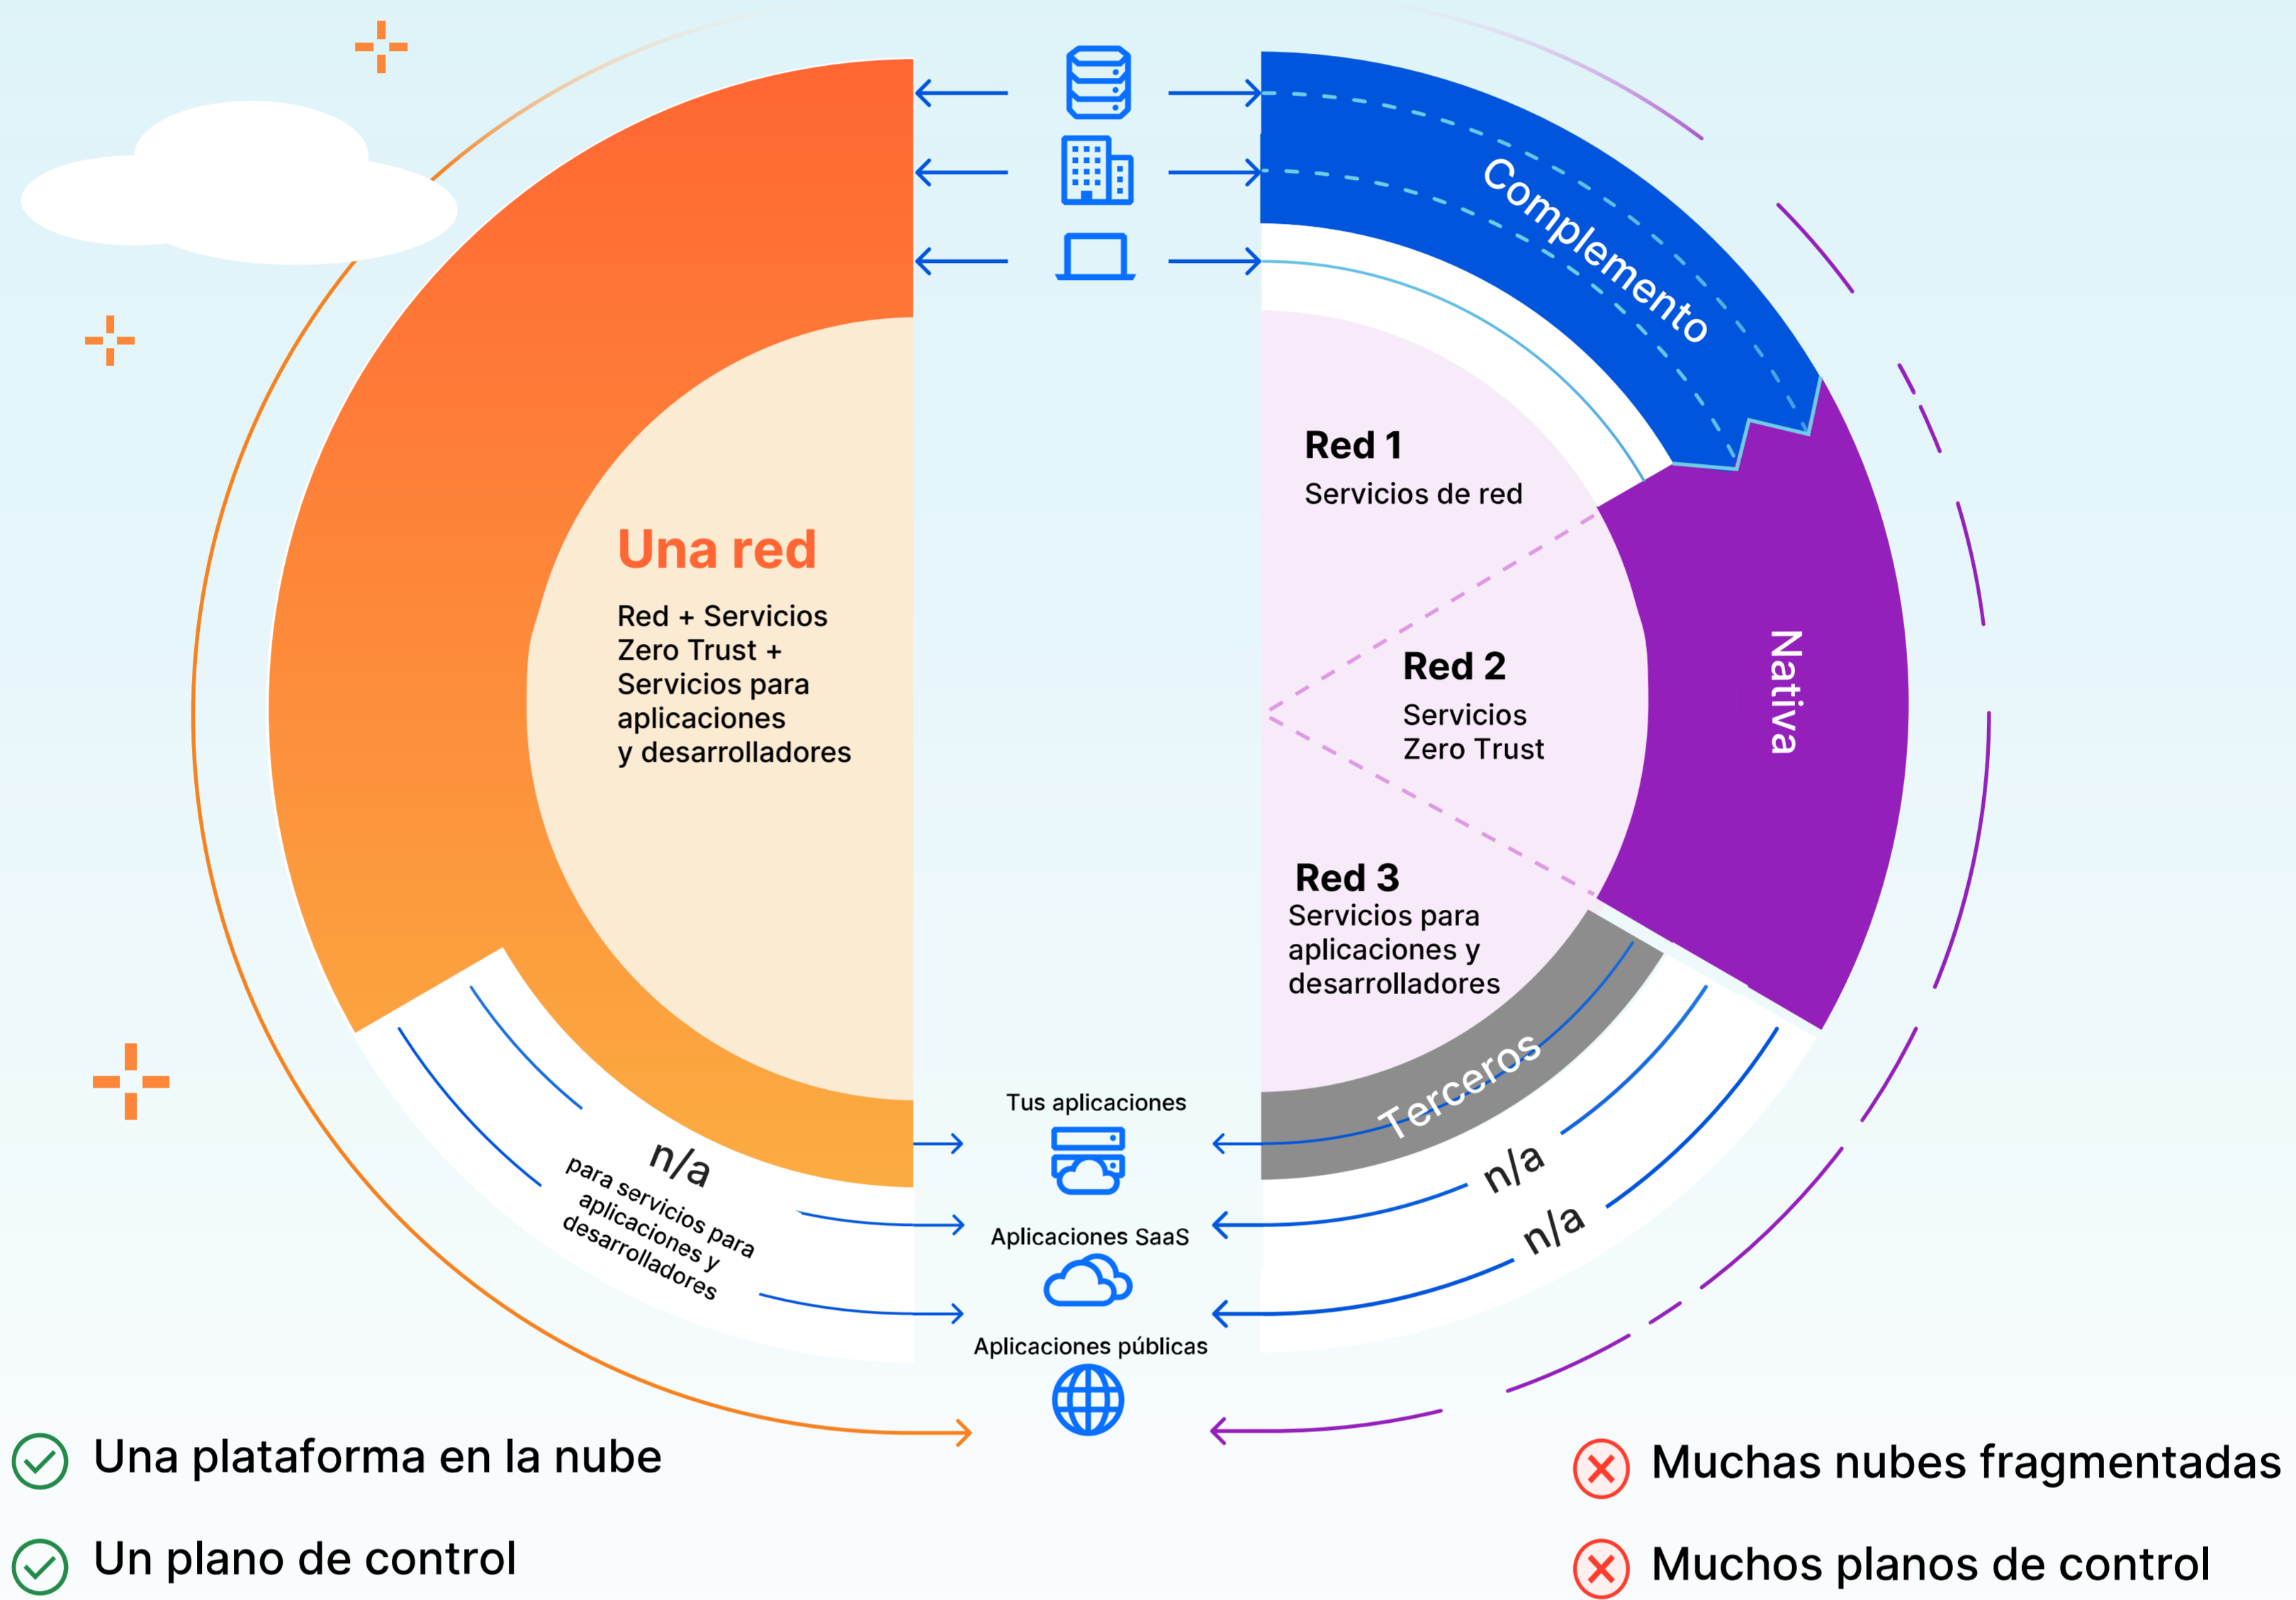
Una red

Red + Servicios Zero Trust + Servicios para aplicaciones y desarrolladores

n/a
para servicios para aplicaciones y desarrolladores

Complemento

Red 1
Servicios de red

Red 2
Servicios Zero Trust

Nativa

Red 3
Servicios para aplicaciones y desarrolladores

Terceros

n/a

n/a

Tus aplicaciones

Aplicaciones SaaS

Aplicaciones públicas

Una plataforma en la nube

Un plano de control

Muchas nubes fragmentadas

Muchos planos de control